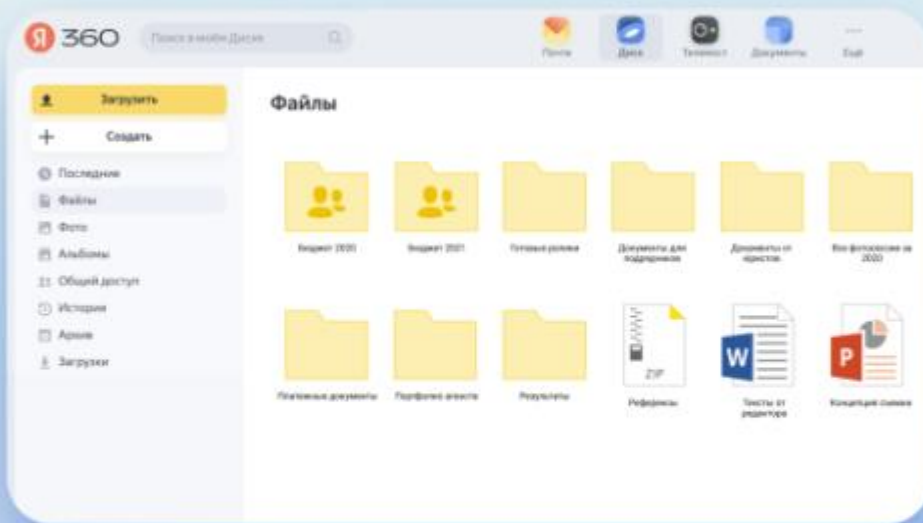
Я 360

Поиск в моём Диске

Почта
Диск
Телемост
Документы
Ещё

Загрузить
Создать

Последние
Файлы
Фото
Альбомы
Общий доступ
История
Архив
Загрузки

Файлы

Бюджет 2020
Бюджет 2021
Готовые ролики
Документы для подрядчиков
Документы от юристов
Все фотосессии за 2020

Платежные документы
Портфолио агенств
Результаты
Референсы
Тексты от редактора
Концепция съемки

ZIP
W
P